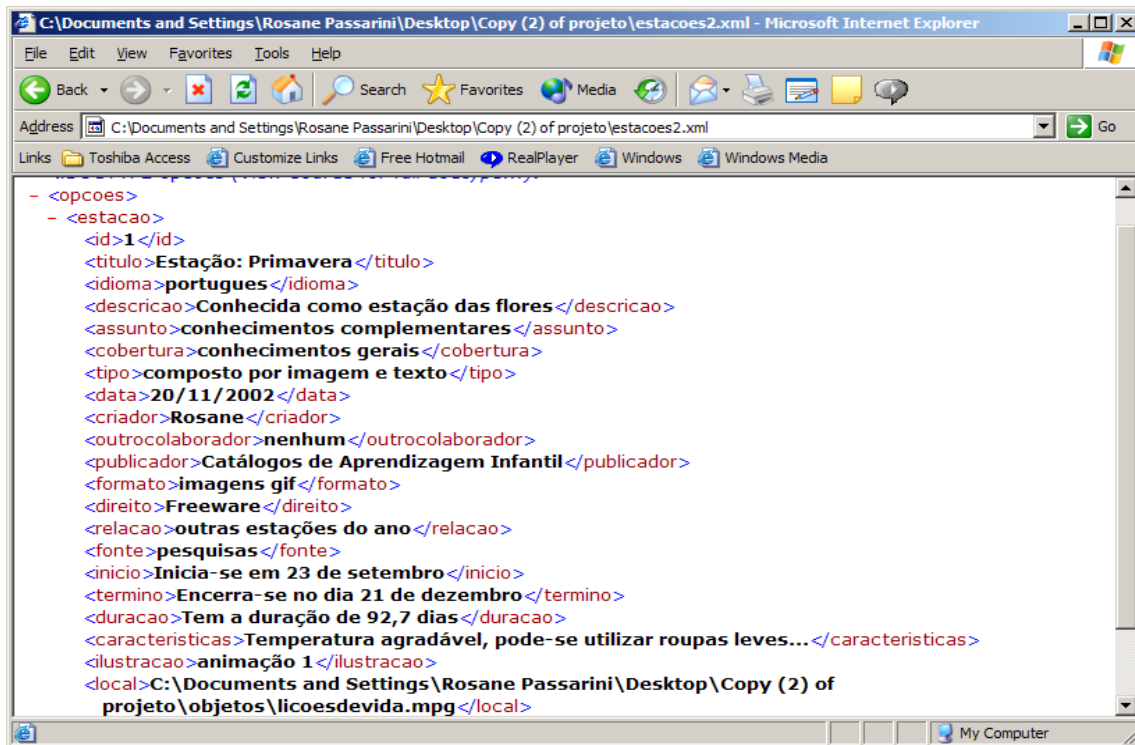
C:\Documents and Settings\Rosane Passarini\Desktop\Copy (2) of projeto\estacoes2.xml - Microsoft Internet Explorer

File Edit View Favorites Tools Help

Back Search Favorites Media

Address C:\Documents and Settings\Rosane Passarini\Desktop\Copy (2) of projeto\estacoes2.xml Go

Links Toshiba Access Customize Links Free Hotmail RealPlayer Windows Windows Media

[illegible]
- <opcoes>
- <estacao>
<id>1</id>
<titulo>Estação: Primavera</titulo>
<idioma>portugues</idioma>
<descricao>Conhecida como estação das flores</descricao>
<assunto>conhecimentos complementares</assunto>
<cobertura>conhecimentos gerais</cobertura>
<tipo>composto por imagem e texto</tipo>
<data>20/11/2002</data>
<criador>Rosane</criador>
<outrocolaborador>nenhum</outrocolaborador>
<publicador>Catálogos de Aprendizagem Infantil</publicador>
<formato>imagens gif</formato>
<direito>Freeware</direito>
<relacao>outras estações do ano</relacao>
<fonte>pesquisas</fonte>
<inicio>Inicia-se em 23 de setembro</inicio>
<termino>Encerra-se no dia 21 de dezembro</termino>
<duracao>Tem a duração de 92,7 dias</duracao>
<caracteristicas>Temperatura agradável, pode-se utilizar roupas leves...</caracteristicas>
<ilustracao>animação 1</ilustracao>
<local>C:\Documents and Settings\Rosane Passarini\Desktop\Copy (2) of projeto\objetos\licoesdevida.mpg</local>

My Computer